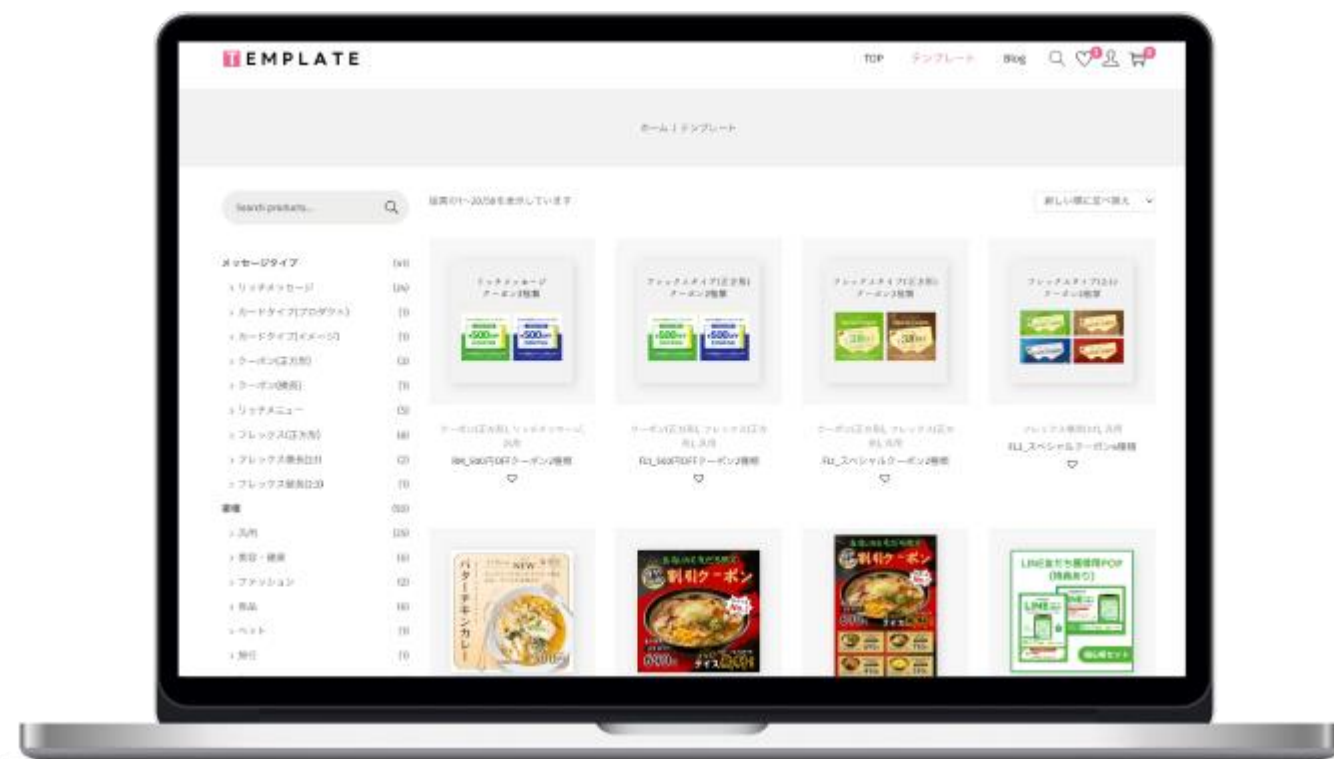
TEMPLATE

TOP テンプレート Blog

ホーム / テンプレート

Search products...

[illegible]

新しい順に並べ替え

メッセージタイプ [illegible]
› リッチメッセージ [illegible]
› カードタイプ(プロダクト) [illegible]
› カードタイプ(イメージ) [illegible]
› クーポン(正方形) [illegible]
› クーポン(横長) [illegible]
› リッチメニュー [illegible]
› フレックス(正方形) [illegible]
› フレックス横長(2:1) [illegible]
› フレックス横長(2:3) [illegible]
業種 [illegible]
› 汎用 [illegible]
› 美容・健康 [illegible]
› ファッション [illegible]
› 食品 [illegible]
› ペット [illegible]
› 旅行 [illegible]

リッチメッセージ クーポン2枚版
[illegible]
RM_500円OFFクーポン2種類

フレックスタイプ(正方形) クーポン2枚版
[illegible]
FLI_500円OFFクーポン2種類

フレックスタイプ(正方形) クーポン2枚版
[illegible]
FLI_スペシャルクーポン2種類

フレックスタイプ(2:1) クーポン4枚版
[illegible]
FLI_スペシャルクーポン4種類

バターチキンカレー NEW

割引クーポン

割引クーポン

LINEお友だち登録用POP (特典あり)